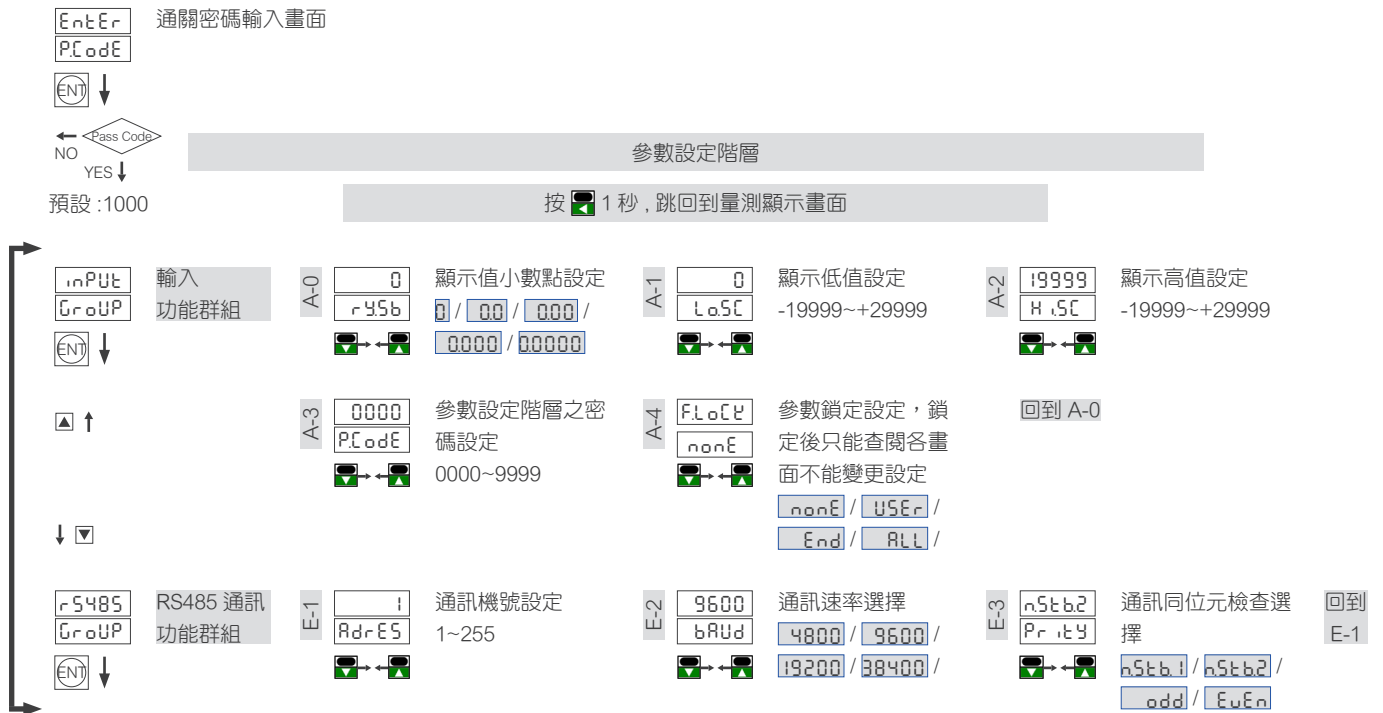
EntEr
P.CodE
通關密碼輸入畫面

ENT

Pass Code
NO
YES
預設 :1000

參數設定階層

按 1 秒 , 跳回到量測顯示畫面

inPUt
GroUP
輸入
功能群組
ENT

A-0
0
r.9.5b
顯示值小數點設定
0 / 0.0 / 0.00 / 0.000 / 0.0000

A-1
0
Lo.SC
顯示低值設定
-19999~+29999

A-2
19999
H i.SC
顯示高值設定
-19999~+29999

A-3
0000
P.CodE
參數設定階層之密碼設定
0000~9999

A-4
F.LoCK
nonE
參數鎖定設定，鎖定後只能查閱各畫面不能變更設定
nonE / USEr / End / ALL /

回到 A-0

rS485
GroUP
RS485 通訊
功能群組
ENT

E-1
1
AdrES
通訊機號設定
1~255

E-2
9600
bAUd
通訊速率選擇
4800 / 9600 / 19200 / 38400 /

E-3
n.Stb.2
Pr itY
通訊同位元檢查選擇
n.Stb.1 / n.Stb.2 / odd / EvEn

回到
E-1